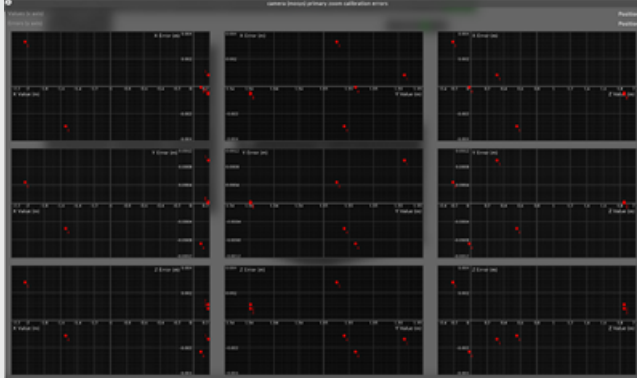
camera (mono) primary zoom calibration errors

Position

Position

X Error (m)

X Error (m)

X Error (m)

X Value (m)

Y Value (m)

Z Value (m)

Y Error (m)

Y Error (m)

Y Error (m)

X Value (m)

Y Value (m)

Z Value (m)

Z Error (m)

Z Error (m)

Z Error (m)

X Value (m)

Y Value (m)

Z Value (m)